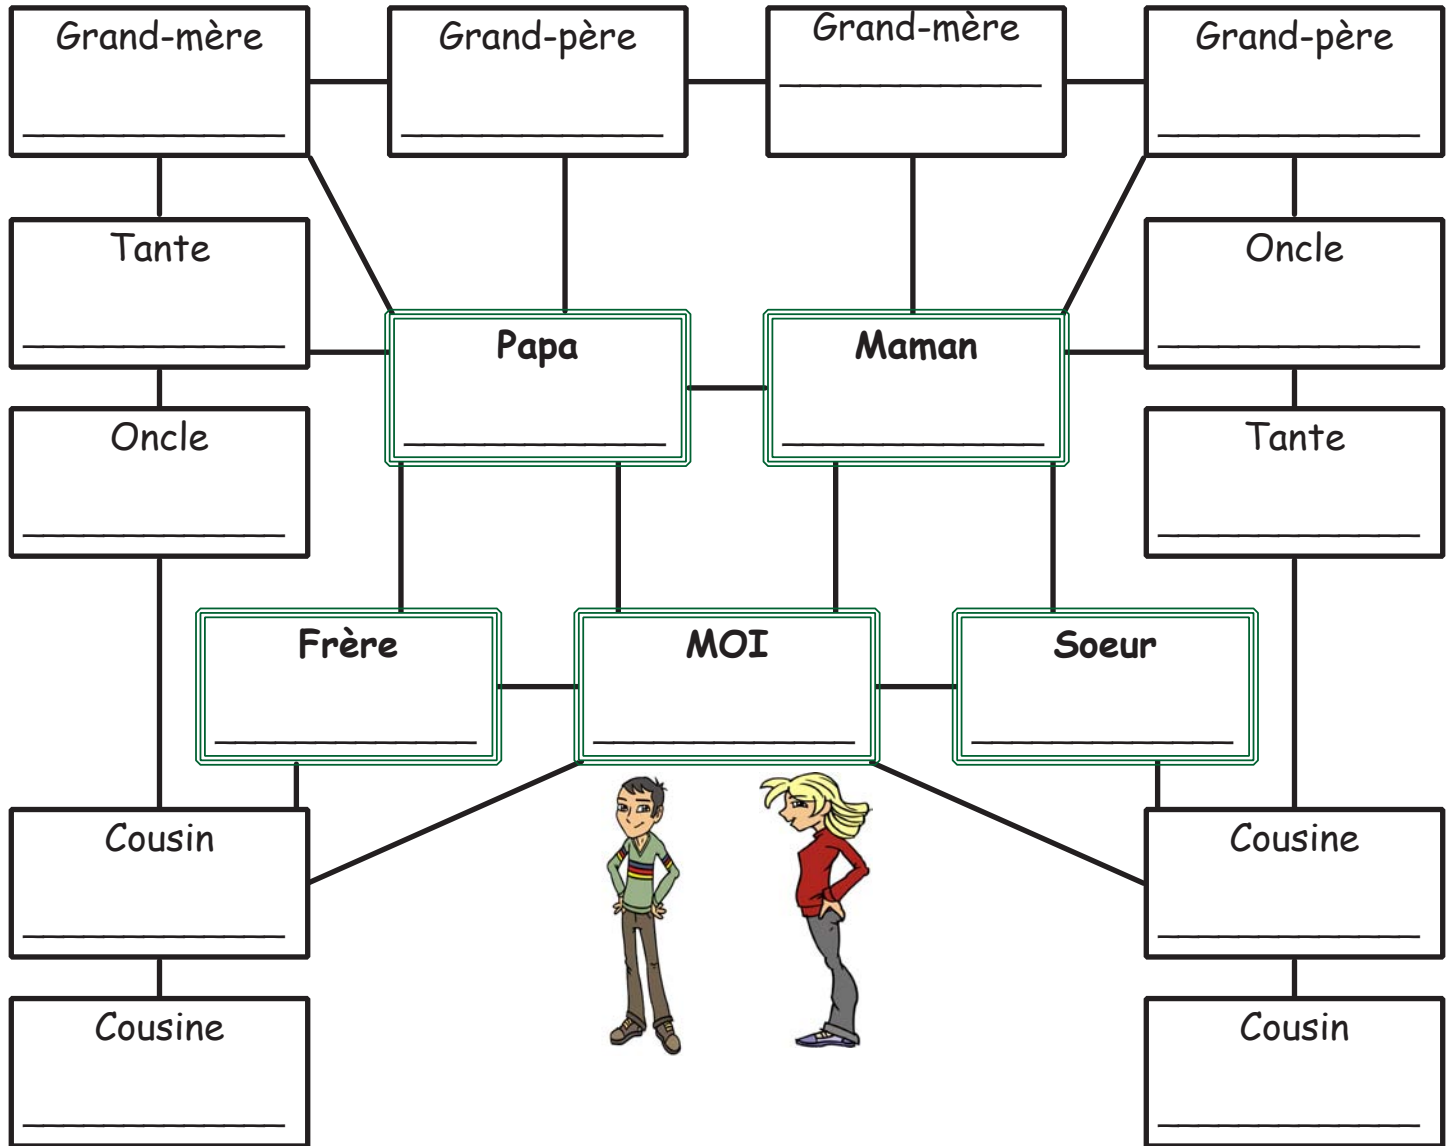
Grand-mère ____________

Grand-père ____________

Grand-mère ____________

Grand-père ____________

Tante ____________

Papa ____________

Maman ____________

Oncle ____________

Oncle ____________

Tante ____________

Frère ____________

MOI ____________

Soeur ____________

Cousin ____________

Cousine ____________

Cousine ____________

Cousin ____________